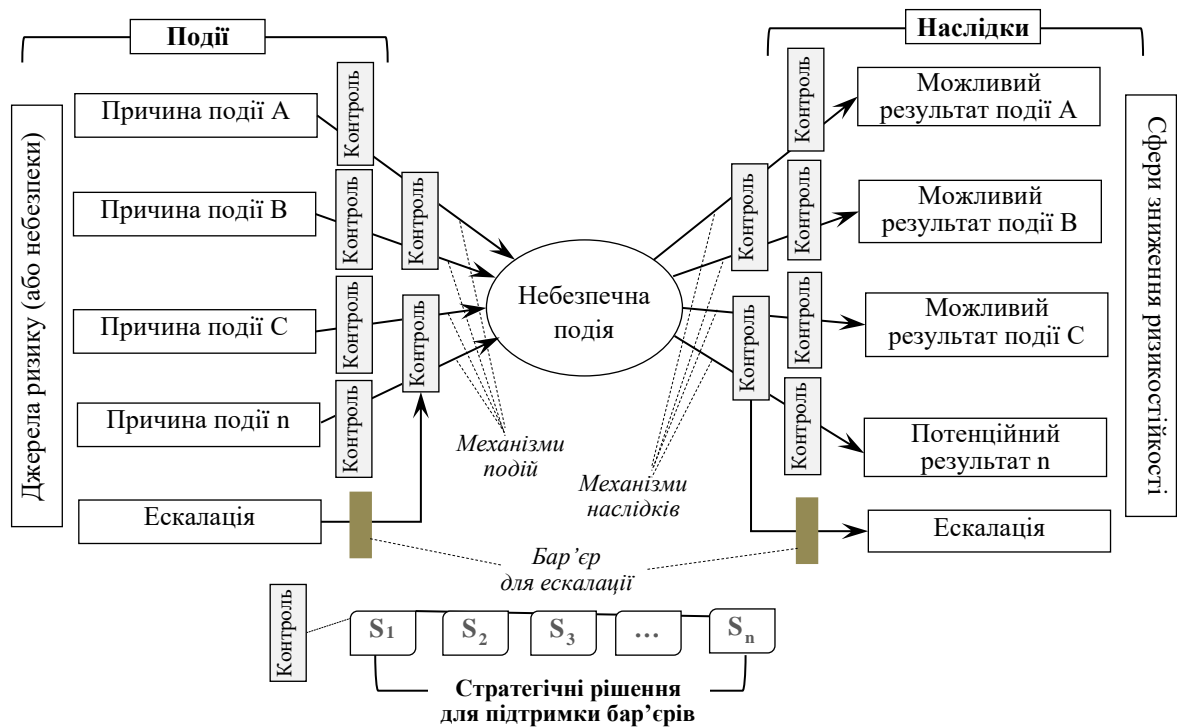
Події

Наслідки

Джерела ризику (або небезпеки)

Причина події A

Контроль

Причина події B

Контроль

Контроль

Причина події C

Контроль

Контроль

Причина події n

Контроль

Ескалація

Небезпечна подія

Механізми подій

Механізми наслідків

Контроль

Контроль

Можливий результат події A

Контроль

Можливий результат події B

Контроль

Контроль

Можливий результат події C

Контроль

Потенційний результат n

Ескалація

Сфери зниження ризикостійкості

Бар'єр для ескалації

Контроль

$S_1$ $S_2$ $S_3$ … $S_n$

Стратегічні рішення для підтримки бар'єрів